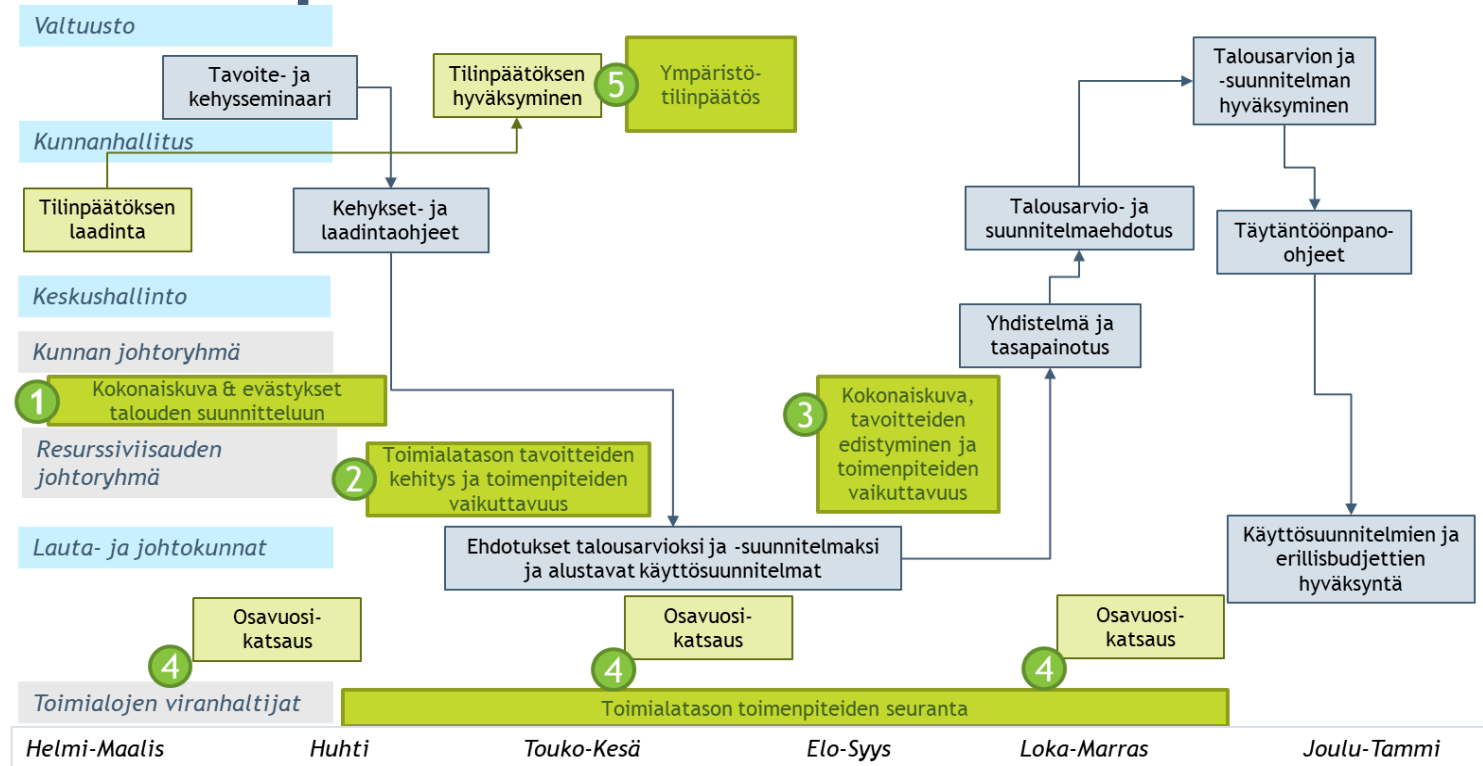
Valtuusto

Tavoite- ja kehysseminaari

Tilinpäätöksen hyväksyminen

5

Ympäristö-tilinpäätös

Talousarvion ja -suunnitelman hyväksyminen

Kunnanhallitus

Tilinpäätöksen laadinta

Kehykset- ja laadintaohjeet

Talousarvio- ja suunnitelmaehdotus

Täytäntöönpano-ohjeet

Keskushallinto

Yhdistelmä ja tasapainotus

Kunnan johtoryhmä

1

Kokonaiskuva & evästykset talouden suunnitteluun

3

Kokonaiskuva, tavoitteiden edistyminen ja toimenpiteiden vaikuttavuus

Resurssiviisauden johtoryhmä

2

Toimialatason tavoitteiden kehitys ja toimenpiteiden vaikuttavuus

Lauta- ja johtokunnat

Ehdotukset talousarvioksi ja -suunnitelmaksi ja alustavat käyttösuunnitelmat

Käyttösuunnitelmien ja erillisbudjettien hyväksyntä

Osavuosi-katsaus

4

Osavuosi-katsaus

4

Osavuosi-katsaus

4

Toimialojen viranhaltijat

Toimialatason toimenpiteiden seuranta

Helmi-Maalis

Huhti

Touko-Kesä

Elo-Syys

Loka-Marras

Joulu-Tammi